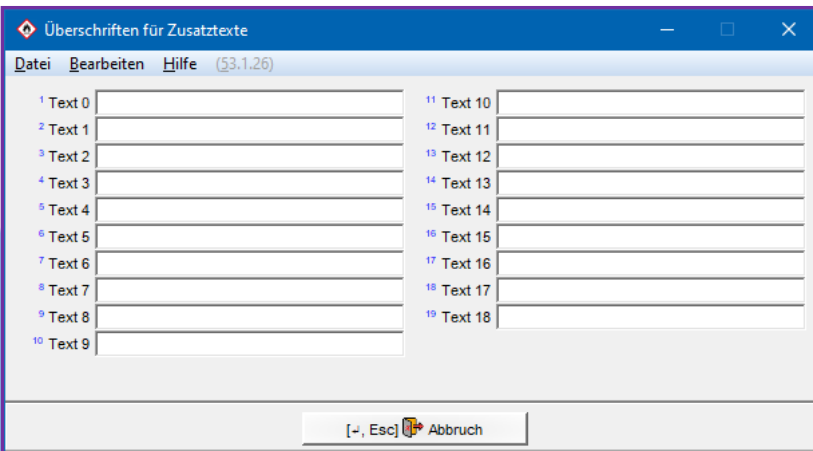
Überschriften für Zusatztexte

Datei Bearbeiten Hilfe (53.1.26)

$^1$ Text 0
$^2$ Text 1
$^3$ Text 2
$^4$ Text 3
$^5$ Text 4
$^6$ Text 5
$^7$ Text 6
$^8$ Text 7
$^9$ Text 8
$^{10}$ Text 9

$^{11}$ Text 10
$^{12}$ Text 11
$^{13}$ Text 12
$^{14}$ Text 13
$^{15}$ Text 14
$^{16}$ Text 15
$^{17}$ Text 16
$^{18}$ Text 17
$^{19}$ Text 18

[↵, Esc] Abbruch